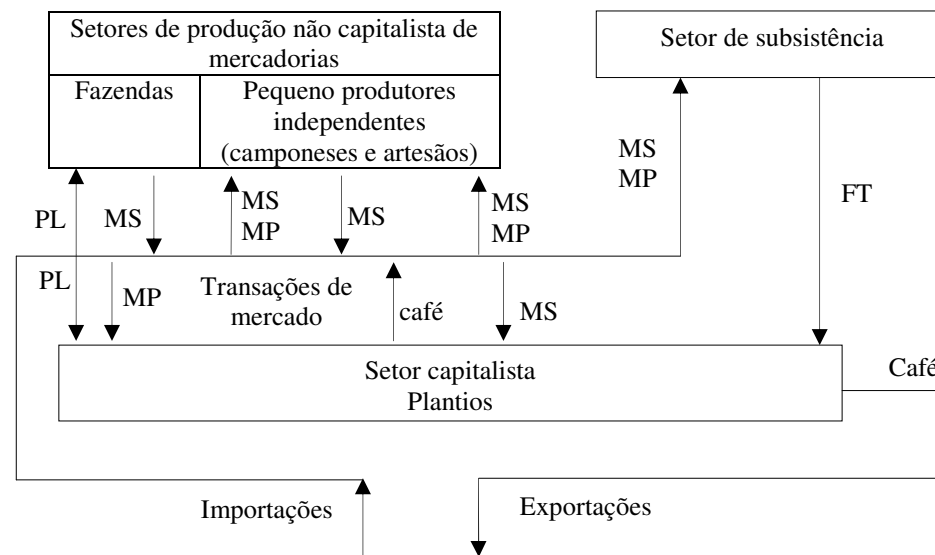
Setores de produção não capitalista de mercadorias

Fazendas

Pequeno produtores independentes (camponeses e artesãos)

Setor de subsistência

MS
MP

FT

PL

MS

MS
MP

MS

MS
MP

PL

MP

Transações de mercado

café

MS

Setor capitalista
Plantios

Café

Importações

Exportações